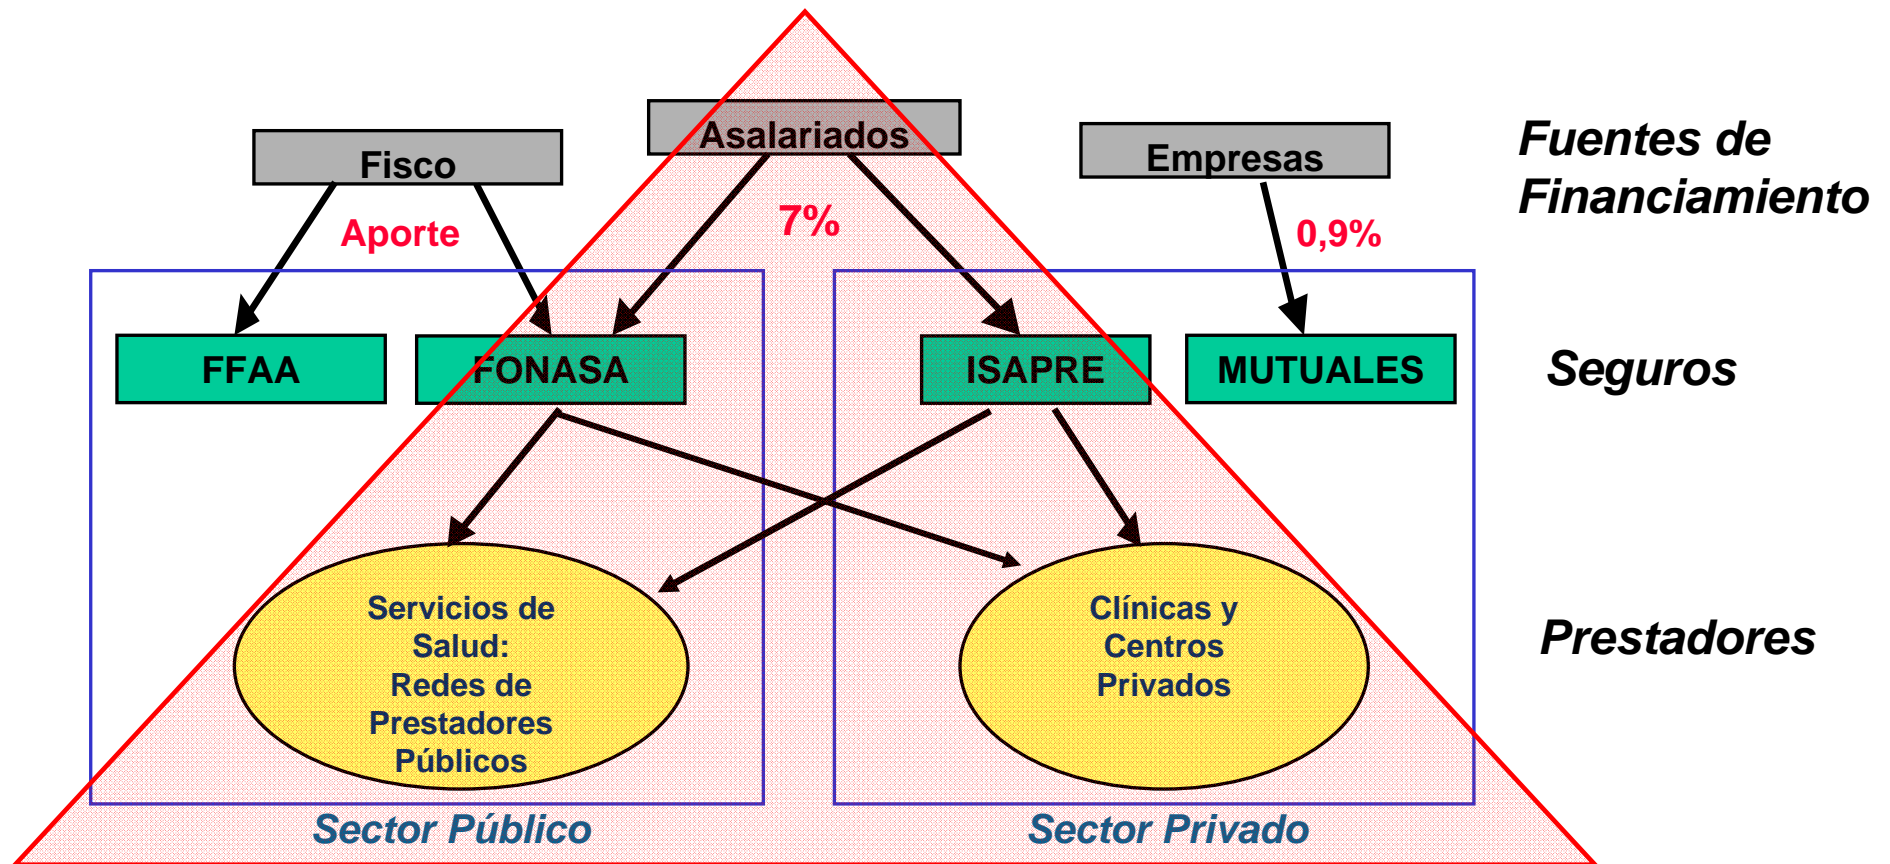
Fisco

Asalariados

Empresas

Fuentes de Financiamiento

Aporte

7%

0,9%

FFAA

FONASA

ISAPRE

MUTUALES

Seguros

Servicios de Salud: Redes de Prestadores Públicos

Clínicas y Centros Privados

Prestadores

Sector Público

Sector Privado